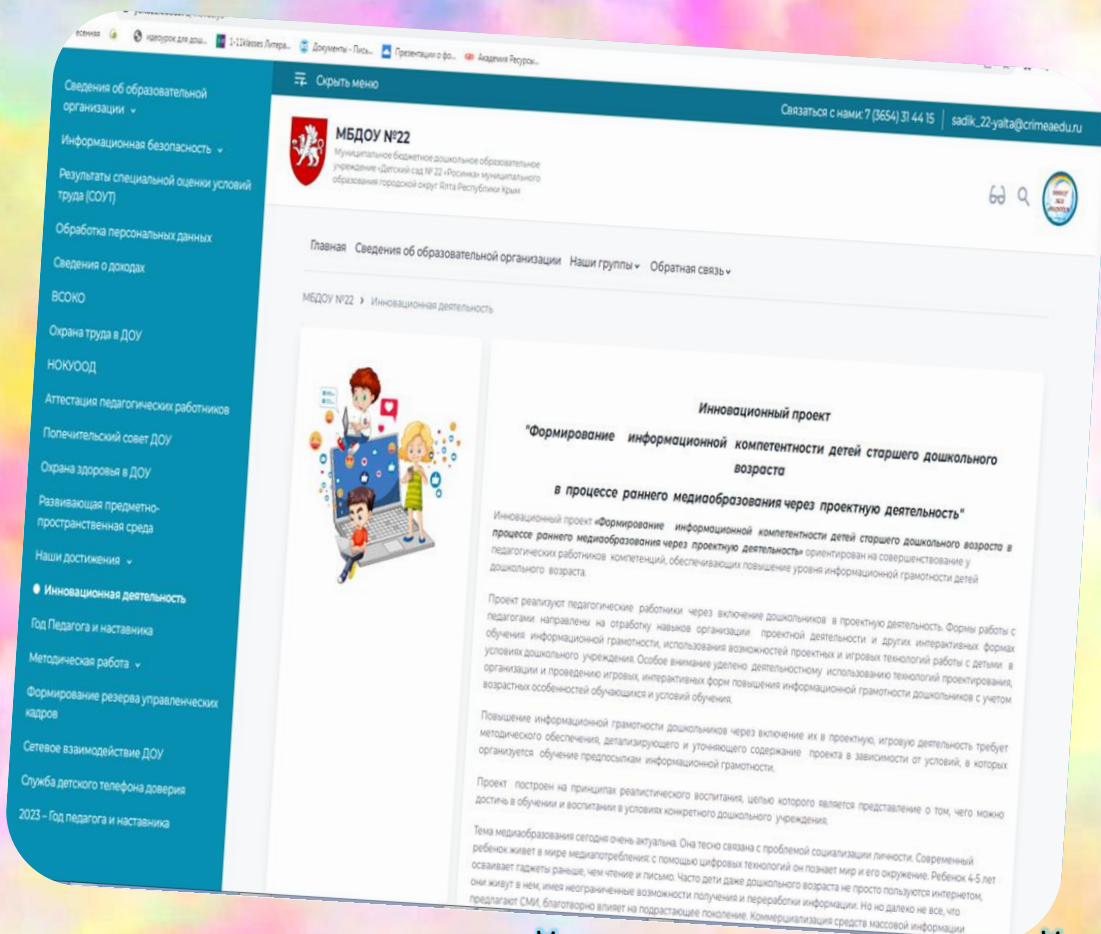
есенная   идеоурок для дош...   1-11klasses Литера...   Документы – Пись...   Презентации о фо...   Академия Ресурсн...

Скрыть меню

Связаться с нами: 7 (3654) 31 44 15   sadik_22-yalta@crimeaedu.ru

МБДОУ №22
Муниципальное бюджетное дошкольное образовательное учреждение «Детский сад № 22 «Росинка» муниципального образования городской округ Ялта Республики Крым

Сведения об образовательной организации
Информационная безопасность
Результаты специальной оценки условий труда (СОУТ)
Обработка персональных данных
Сведения о доходах
ВСОКО
Охрана труда в ДОУ
НОКУООД
Аттестация педагогических работников
Попечительский совет ДОУ
Охрана здоровья в ДОУ
Развивающая предметно-пространственная среда
Наши достижения
Инновационная деятельность
Год Педагога и наставника
Методическая работа
Формирование резерва управленческих кадров
Сетевое взаимодействие ДОУ
Служба детского телефона доверия
2023 – Год педагога и наставника

Главная   Сведения об образовательной организации   Наши группы   Обратная связь

МБДОУ №22 › Инновационная деятельность

Инновационный проект
"Формирование информационной компетентности детей старшего дошкольного возраста
в процессе раннего медиаобразования через проектную деятельность"

Инновационный проект «Формирование информационной компетентности детей старшего дошкольного возраста в процессе раннего медиаобразования через проектную деятельность» ориентирован на совершенствование у педагогических работников компетенций, обеспечивающих повышение уровня информационной грамотности детей дошкольного возраста.

Проект реализуют педагогические работники через включение дошкольников в проектную деятельность. Формы работы с педагогами направлены на отработку навыков организации проектной деятельности и других интерактивных формах обучения информационной грамотности, использования возможностей проектных и игровых технологий работы с детьми в условиях дошкольного учреждения. Особое внимание уделено деятельностному использованию технологий проектирования, организации и проведению игровых, интерактивных форм повышения информационной грамотности дошкольников с учетом возрастных особенностей обучающихся и условий обучения.

Повышение информационной грамотности дошкольников через включение их в проектную, игровую деятельность требует методического обеспечения, детализирующего и уточняющего содержание проекта в зависимости от условий, в которых организуется обучение предпосылкам информационной грамотности.

Проект построен на принципах реалистического воспитания, целью которого является представление о том, чего можно достичь в обучении и воспитании в условиях конкретного дошкольного учреждения.

Тема медиаобразования сегодня очень актуальна. Она тесно связана с проблемой социализации личности. Современный ребенок живет в мире медиапотребления: с помощью цифровых технологий он познает мир и его окружение. Ребенок 4-5 лет осваивает гаджеты раньше, чем чтение и письмо. Часто дети даже дошкольного возраста не просто пользуются интернетом, они живут в нем, имея неограниченные возможности получения и переработки информации. Но но далеко не все, что предлагают СМИ, благотворно влияет на подрастающее поколение. Коммерциализация средств массовой информации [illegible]